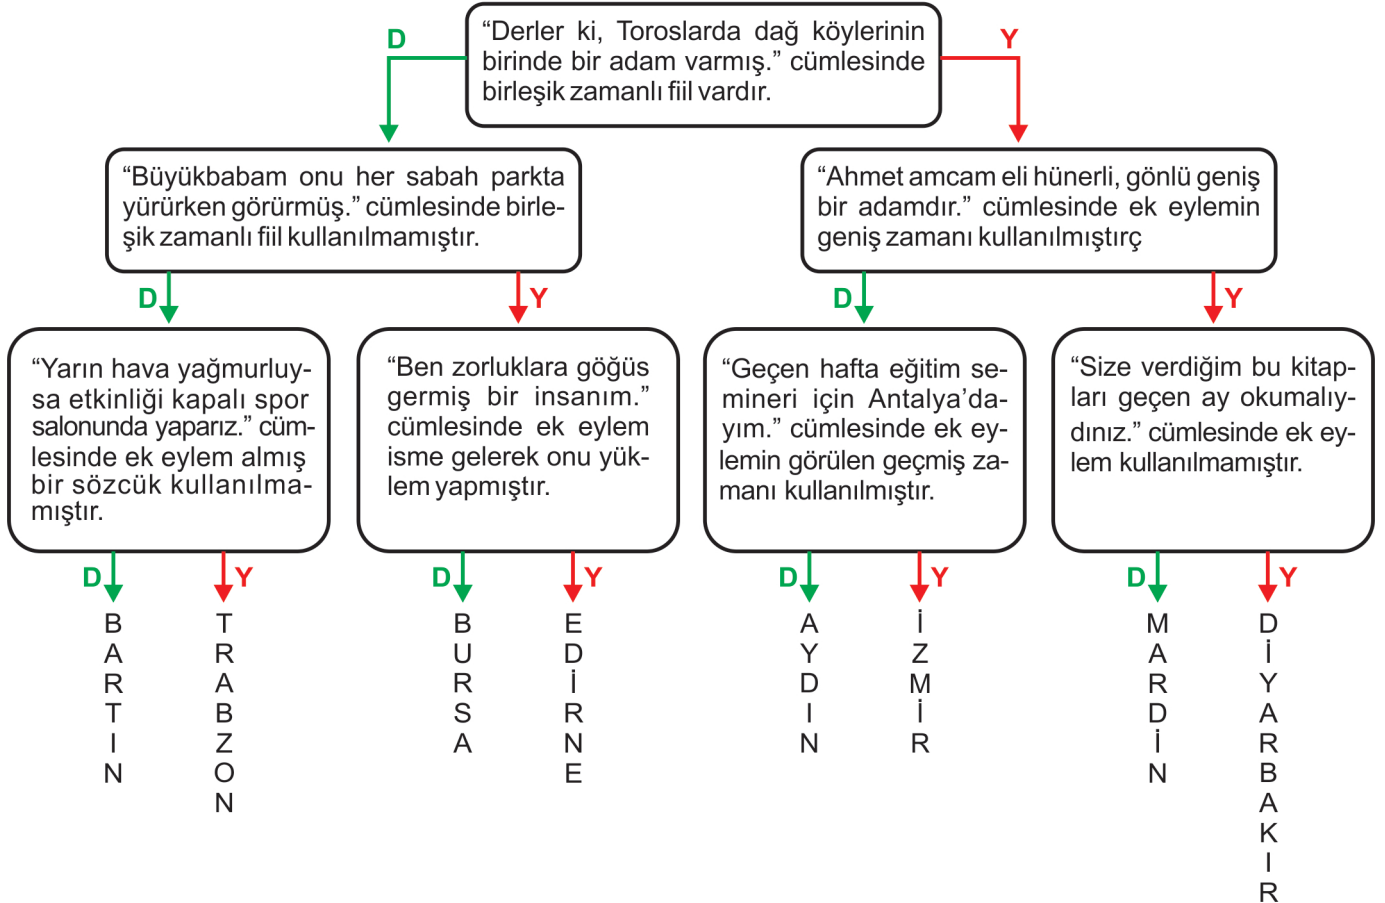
D

“Derler ki, Toroslarda dağ köylerinin birinde bir adam varmış.” cümlesinde birleşik zamanlı fiil vardır.

Y

“Büyükbabam onu her sabah parkta yürürken görürmüş.” cümlesinde birleşik zamanlı fiil kullanılmamıştır.

“Ahmet amcam eli hünerli, gönlü geniş bir adamdır.” cümlesinde ek eylemin geniş zamanı kullanılmıştırç

D

Y

D

Y

“Yarın hava yağmurluysa etkinliği kapalı spor salonunda yaparız.” cümlesinde ek eylem almış bir sözcük kullanılmamıştır.

“Ben zorluklara göğüs germiş bir insanım.” cümlesinde ek eylem isme gelerek onu yüklem yapmıştır.

“Geçen hafta eğitim semineri için Antalya’dayım.” cümlesinde ek eylemin görülen geçmiş zamanı kullanılmıştır.

“Size verdiğim bu kitapları geçen ay okumalıydınız.” cümlesinde ek eylem kullanılmamıştır.

D Y D Y D Y D Y

BARTIN

TRABZON

BURSA

EDİRNE

AYDIN

İZMİR

MARDİN

DİYARBAKIR